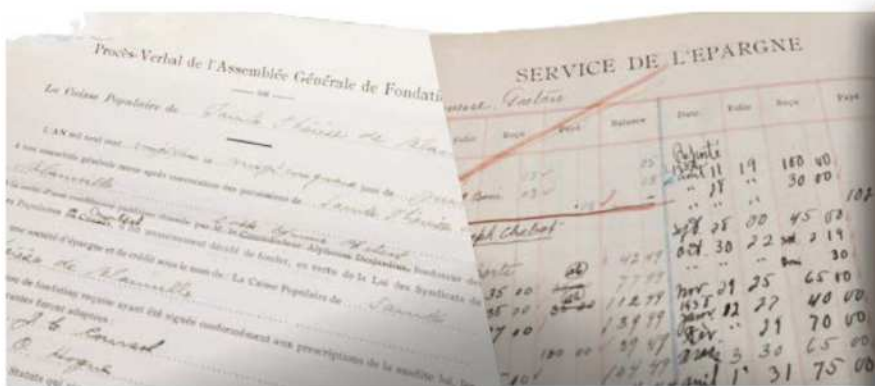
Procès-Verbal de l'Assemblée Générale de Fondati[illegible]

— DE —

La Caisse Populaire de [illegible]

L'AN mil neuf cent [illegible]

à une assemblée générale tenue après convocation des personnes de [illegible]

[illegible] Caisse Populaire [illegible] Desjardins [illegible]

une société d'épargne et de crédit sous le nom de : La Caisse Populaire de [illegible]

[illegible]

SERVICE DE L'EPARGNE

| Folio | Reçu | Payé | Balance | Date | Folio | Reçu | Payé |
|---|---|---|---|---|---|---|---|
| | | | | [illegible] 11 | 19 | 180 00 | |
| | | | | " 18 | " | 30 00 | |
| | | | | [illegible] 25 | 00 | 45 00 | |
| | | | | oct. 30 | 22 | 2 19 | |
| | | | 42 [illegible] | " | " | | |
| | 35 00 | | 77 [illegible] | nov 21 | 25 | 65 00 | |
| | 35 00 | | 112 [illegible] | 1935 12 | 27 | 40 00 | |
| | 7 00 | | 139 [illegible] | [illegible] | 21 | 70 00 | |
| | | 180 00 | 39 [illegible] | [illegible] 3 | 30 | 65 00 | |
| | | | | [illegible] 1 | 31 | 75 00 | |